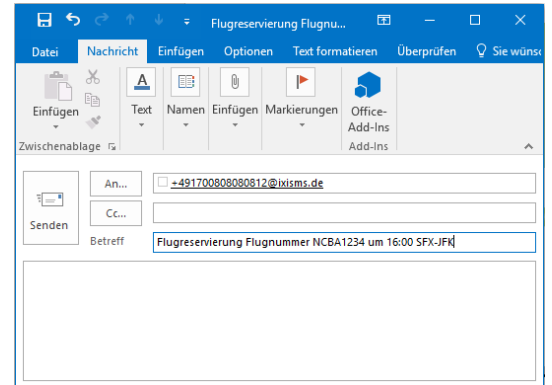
Flugreservierung Flugnu...

Datei Nachricht Einfügen Optionen Text formatieren Überprüfen Sie wünsc

Einfügen
Zwischenablage
Text
Namen
Einfügen
Markierungen
Office-Add-Ins
Add-Ins

Senden
An...
+491700808080812@ixisms.de
Cc...
Betreff
Flugreservierung Flugnummer NCBA1234 um 16:00 SFX-JFK